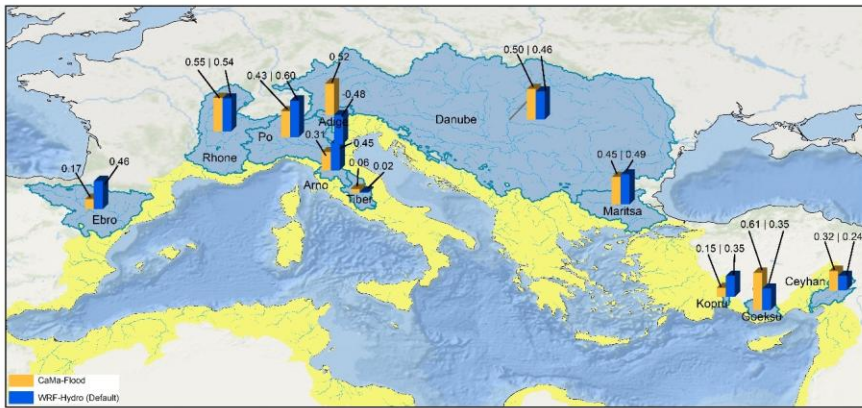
0.55 | 0.54
0.43 | 0.60
0.52
-0.48
0.50 | 0.46
Danube
Adige
Po
Rhone
0.31
0.45
0.06
0.02
Arno
Tiber
0.17
0.46
Ebro
0.45 | 0.49
Maritsa
0.61 | 0.35
0.15 | 0.35
0.32 | 0.24
Ceyhan
Kopru
Goeksu
CaMa-Flood
WRF-Hydro (Default)